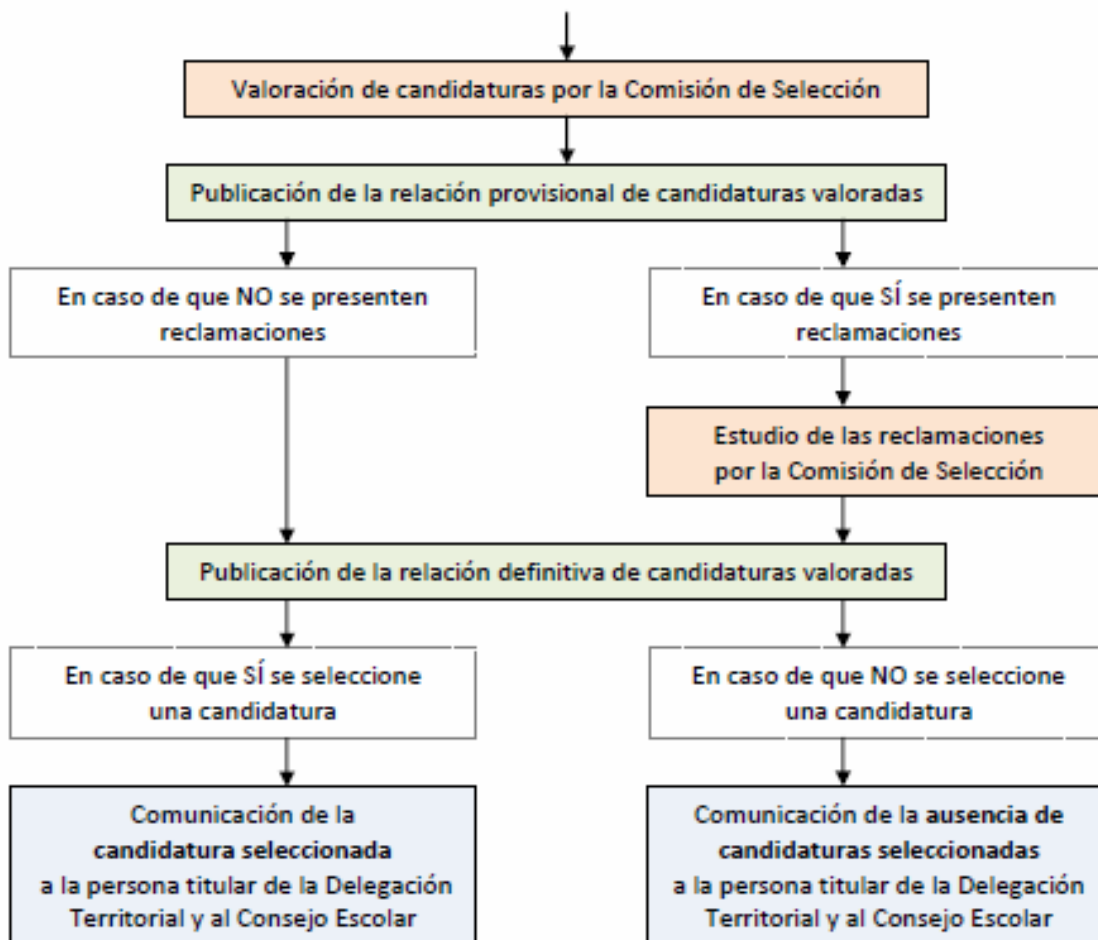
Valoración de candidaturas por la Comisión de Selección

Publicación de la relación provisional de candidaturas valoradas

En caso de que NO se presenten reclamaciones

En caso de que SÍ se presenten reclamaciones

Estudio de las reclamaciones por la Comisión de Selección

Publicación de la relación definitiva de candidaturas valoradas

En caso de que SÍ se seleccione una candidatura

En caso de que NO se seleccione una candidatura

Comunicación de la candidatura seleccionada a la persona titular de la Delegación Territorial y al Consejo Escolar

Comunicación de la ausencia de candidaturas seleccionadas a la persona titular de la Delegación Territorial y al Consejo Escolar